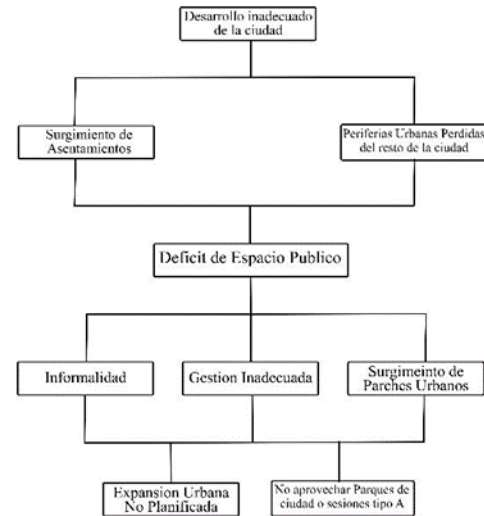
Desarrollo inadecuado de la ciudad

Surgimiento de Asentamientos

Periferias Urbanas Perdidas del resto de la ciudad

Deficit de Espacio Publico

Informalidad

Gestion Inadecuada

Surgimeinto de Parches Urbanos

Expansion Urbana No Planificada

No aprovechar Parques de ciudad o sesiones tipo A